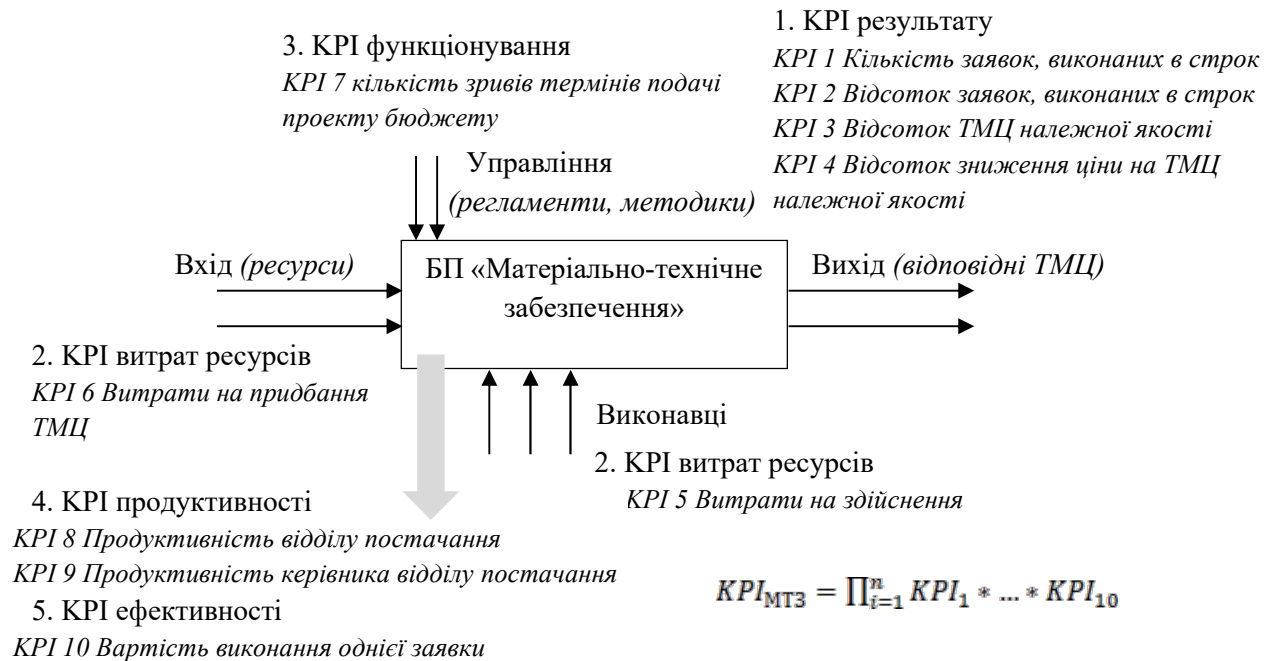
1. KPI результату

KPI 1 Кількість заявок, виконаних в строк

KPI 2 Відсоток заявок, виконаних в строк

KPI 3 Відсоток ТМЦ належної якості

KPI 4 Відсоток зниження ціни на ТМЦ належної якості

3. KPI функціонування

KPI 7 кількість зривів термінів подачі проекту бюджету

Управління (регламенти, методики)

Вхід (ресурси)

БП «Матеріально-технічне забезпечення»

Вихід (відповідні ТМЦ)

2. KPI витрат ресурсів

KPI 6 Витрати на придбання ТМЦ

Виконавці

2. KPI витрат ресурсів

KPI 5 Витрати на здійснення

4. KPI продуктивності

KPI 8 Продуктивність відділу постачання

KPI 9 Продуктивність керівника відділу постачання

5. KPI ефективності

KPI 10 Вартість виконання однієї заявки

$KPI_{МТЗ} = \prod_{i=1}^{n} KPI_1 * ... * KPI_{10}$